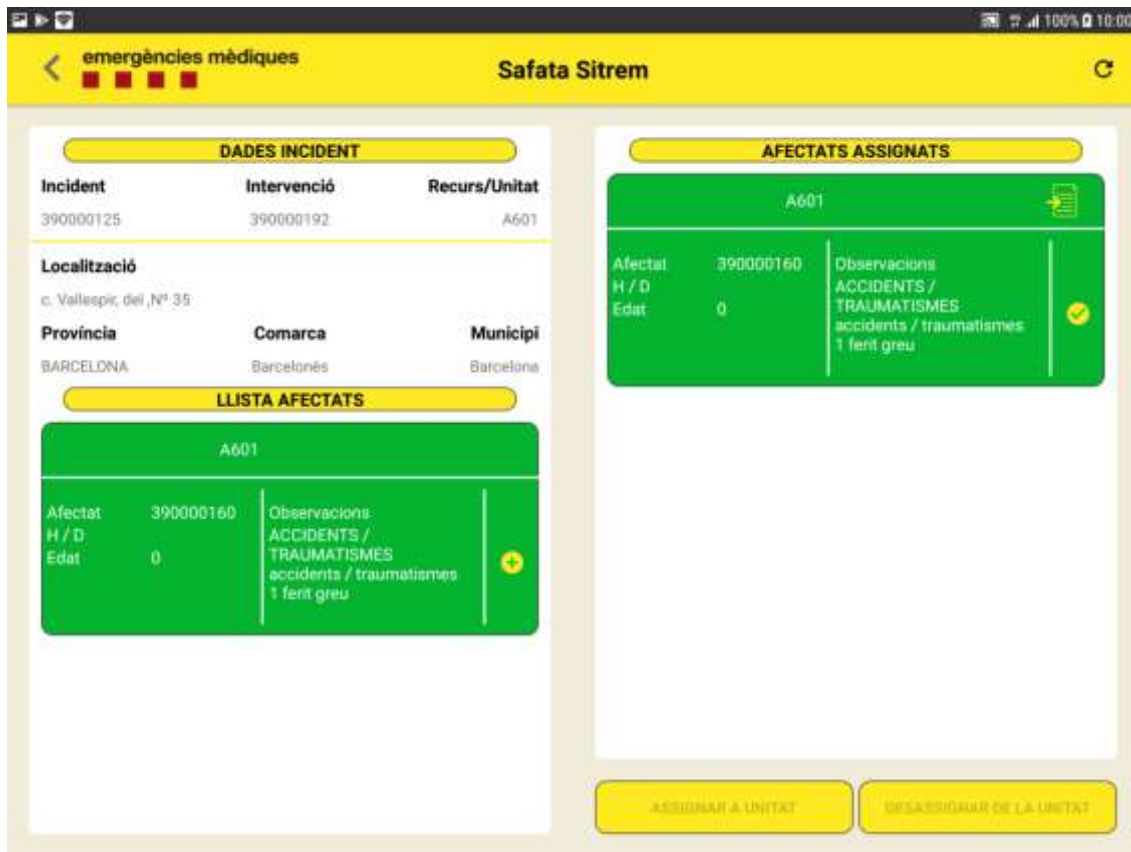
100% 10:00

emergències mèdiques

Safata Sitrem

DADES INCIDENT

| Incident | Intervenció | Recurs/Unitat |
|---|---|---|
| 390000125 | 390000192 | A601 |

Localització

c. Vallespir, del ,Nº 35

| Província | Comarca | Municipi |
|---|---|---|
| BARCELONA | Barcelonès | Barcelona |

LLISTA AFECTATS

A601

Afectat 390000160
H / D
Edat 0

Observacions
ACCIDENTS / TRAUMATISMES
accidents / traumatismes
1 ferit greu

AFECTATS ASSIGNATS

A601

Afectat 390000160
H / D
Edat 0

Observacions
ACCIDENTS / TRAUMATISMES
accidents / traumatismes
1 ferit greu

ASSIGNAR A UNITAT

DESASSIGNAR DE LA UNITAT